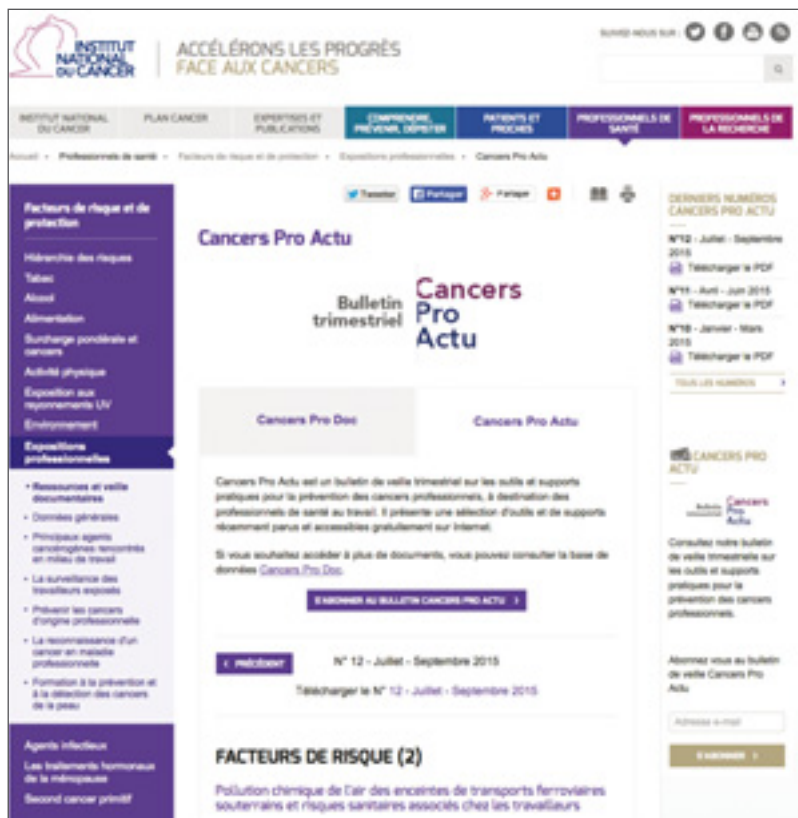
INSTITUT NATIONAL DU CANCER

ACCÉLÉRONS LES PROGRÈS FACE AUX CANCERS

SUIVEZ-NOUS SUR :

INSTITUT NATIONAL DU CANCER | PLAN CANCER | EXPERTISES ET PUBLICATIONS | COMPRENDRE, PRÉVENIR, DÉPISTER | PATIENTS ET PROCHES | PROFESSIONNELS DE SANTÉ | PROFESSIONNELS DE LA RECHERCHE

Accueil › Professionnels de santé › Facteurs de risque et de protection › Expositions professionnelles › Cancers Pro Actu

Facteurs de risque et de protection

Hiérarchie des risques
Tabac
Alcool
Alimentation
Surcharge pondérale et cancers
Activité physique
Exposition aux rayonnements UV
Environnement
Expositions professionnelles

• Ressources et veille documentaires
• Données générales
• Principaux agents cancérogènes rencontrés en milieu de travail
• La surveillance des travailleurs exposés
• Prévenir les cancers d'origine professionnelle
• La reconnaissance d'un cancer en maladie professionnelle
• Formation à la prévention et à la détection des cancers de la peau

Agents infectieux
Les traitements hormonaux de la ménopause
Second cancer primitif

Tweeter | Partager | Partager

Cancers Pro Actu

Bulletin trimestriel Cancers Pro Actu

Cancers Pro Doc | Cancers Pro Actu

Cancers Pro Actu est un bulletin de veille trimestriel sur les outils et supports pratiques pour la prévention des cancers professionnels, à destination des professionnels de santé au travail. Il présente une sélection d'outils et de supports récemment parus et accessibles gratuitement sur Internet.

Si vous souhaitez accéder à plus de documents, vous pouvez consulter la base de données Cancers Pro Doc.

S'ABONNER AU BULLETIN CANCERS PRO ACTU ›

‹ PRÉCÉDENT

N° 12 - Juillet - Septembre 2015

Télécharger le N° 12 - Juillet - Septembre 2015

FACTEURS DE RISQUE (2)

Pollution chimique de l'air des enceintes de transports ferroviaires souterrains et risques sanitaires associés chez les travailleurs

DERNIERS NUMÉROS CANCERS PRO ACTU

N°12 - Juillet - Septembre 2015
Télécharger le PDF

N°11 - Avril - Juin 2015
Télécharger le PDF

N°10 - Janvier - Mars 2015
Télécharger le PDF

TOUS LES NUMÉROS ›

CANCERS PRO ACTU

Bulletin Cancers Pro Actu

Consultez notre bulletin de veille trimestrielle sur les outils et supports pratiques pour la prévention des cancers professionnels.

Abonnez vous au bulletin de veille Cancers Pro Actu

Adresse e-mail

S'ABONNER ›